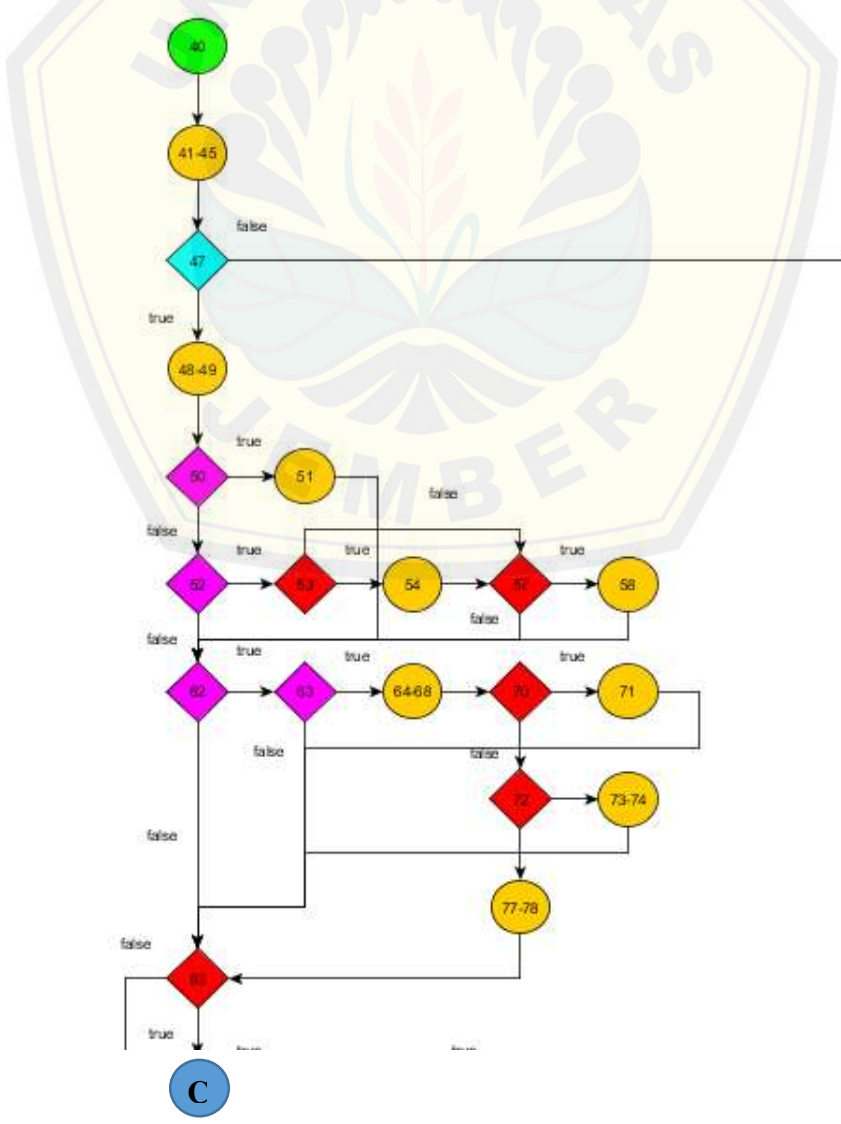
40

41-45

false

47

true

48-49

true

50

51

false

false

true

52

53

true

54

57

true

58

false

false

true

62

63

true

64-68

70

true

71

false

false

72

73-74

false

77-78

false

83

true

C